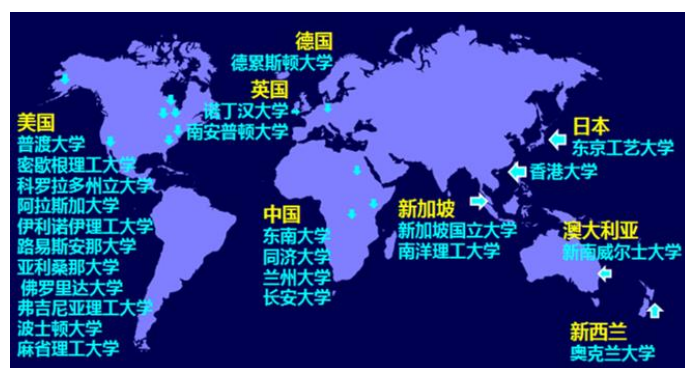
德国
德累斯顿大学

英国
诺丁汉大学
南安普顿大学

美国
普渡大学
密歇根理工大学
科罗拉多州立大学
阿拉斯加大学
伊利诺伊理工大学
路易斯安那大学
亚利桑那大学
佛罗里达大学
弗吉尼亚理工大学
波士顿大学
麻省理工大学

日本
东京工艺大学

香港大学

中国
东南大学
同济大学
兰州大学
长安大学

新加坡
新加坡国立大学
南洋理工大学

澳大利亚
新南威尔士大学

新西兰
奥克兰大学